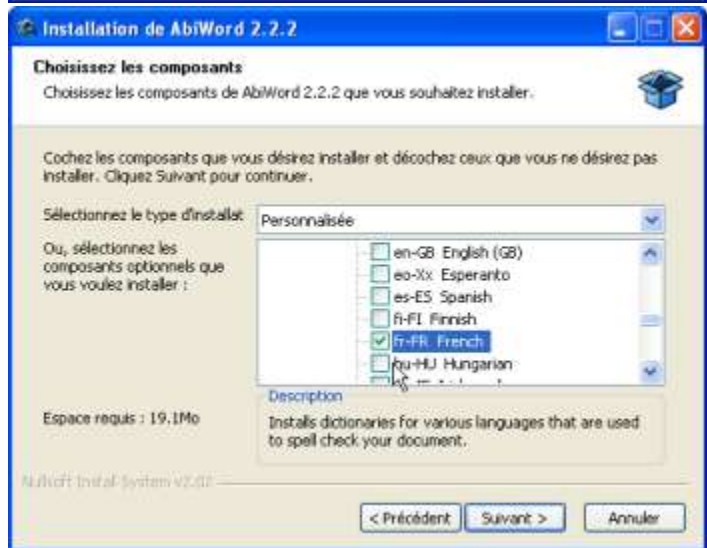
Installation de AbiWord 2.2.2

Choisissez les composants
Choisissez les composants de AbiWord 2.2.2 que vous souhaitez installer.

Cochez les composants que vous désirez installer et décochez ceux que vous ne désirez pas installer. Cliquez Suivant pour continuer.

Sélectionnez le type d'installat Personnalisée

Ou, sélectionnez les composants optionnels que vous voulez installer :

en-GB English (GB)
eo-Xx Esperanto
es-ES Spanish
fi-FI Finnish
fr-FR French
hu-HU Hungarian
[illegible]

Description
Installs dictionaries for various languages that are used to spell check your document.

Espace requis : 19.1Mo

Nullsoft Install System v2.07

< Précédent Suivant > Annuler